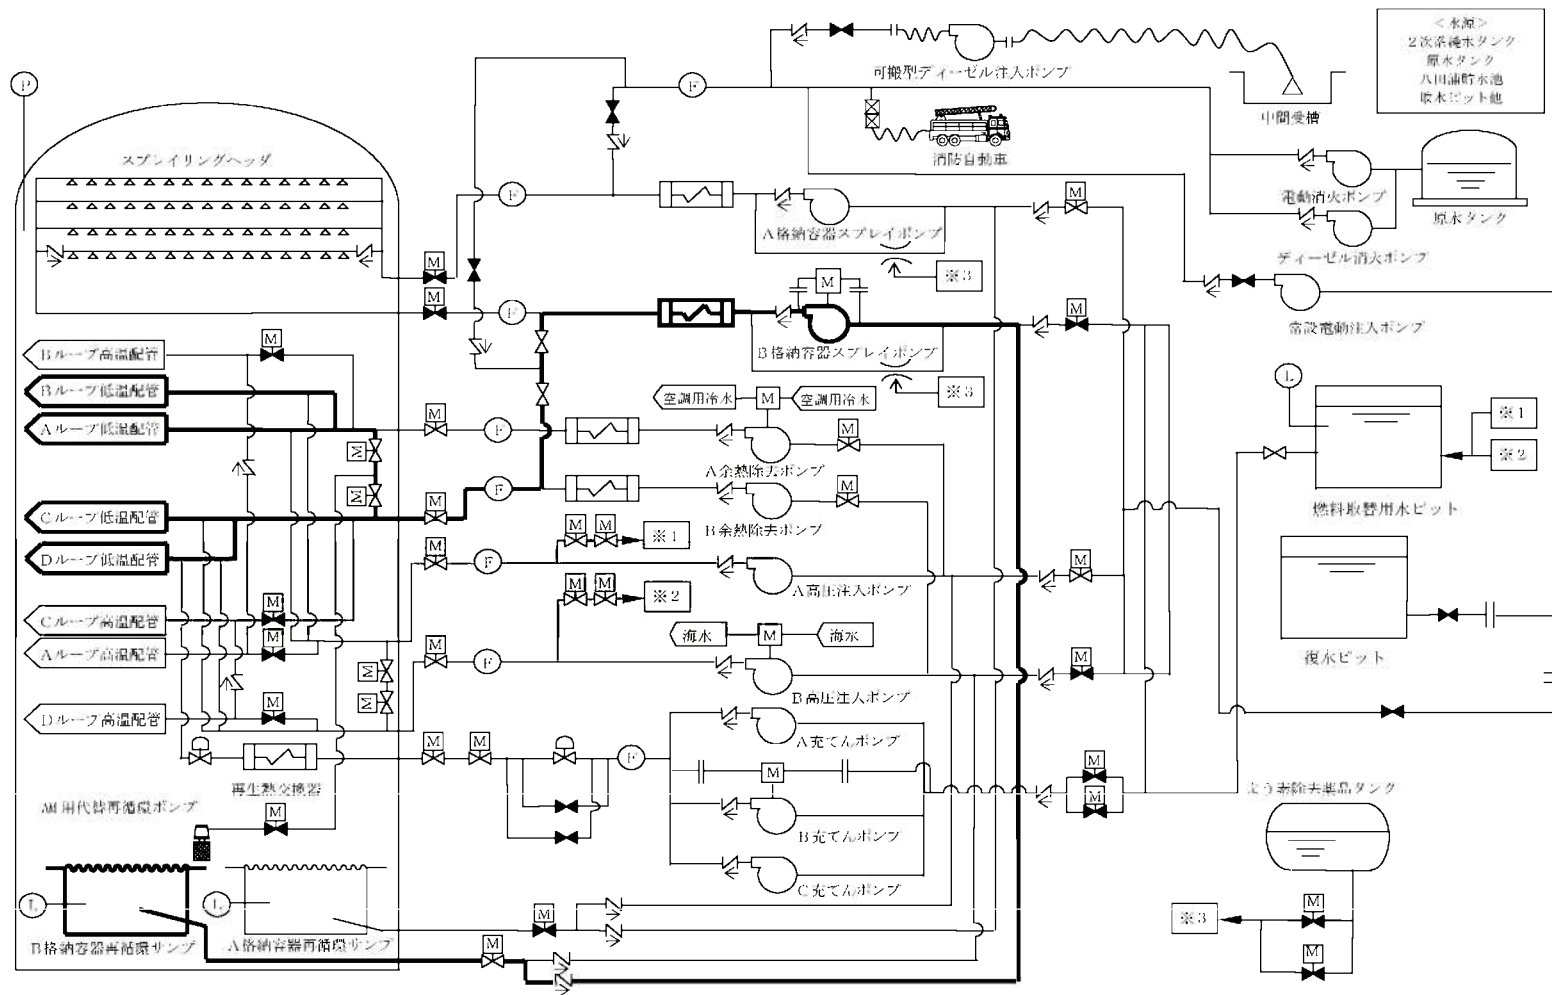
＜水源＞
２次系純水タンク
原水タンク
八田浦貯水池
取水ピット他

可搬型ディーゼル注入ポンプ

中間受槽

P

スプレイリングヘッダ

消防自動車

電動消火ポンプ

原水タンク

A格納容器スプレイポンプ

ディーゼル消火ポンプ

※3

常設電動注入ポンプ

B格納容器スプレイポンプ

※3

Bループ高温配管
Bループ低温配管
Aループ低温配管
Cループ低温配管
Dループ低温配管
Cループ高温配管
Aループ高温配管
Dループ高温配管

空調用冷水
空調用冷水

L

※1
※2

A余熱除去ポンプ

燃料取替用水ピット

B余熱除去ポンプ

※1

A高圧注入ポンプ

※2

海水
海水

復水ピット

B高圧注入ポンプ

A充てんポンプ

再生熱交換器

ほう酸注入タンク

AM用代替再循環ポンプ

B充てんポンプ

C充てんポンプ

L
L

B格納容器再循環サンプ
A格納容器再循環サンプ

※3

M
F